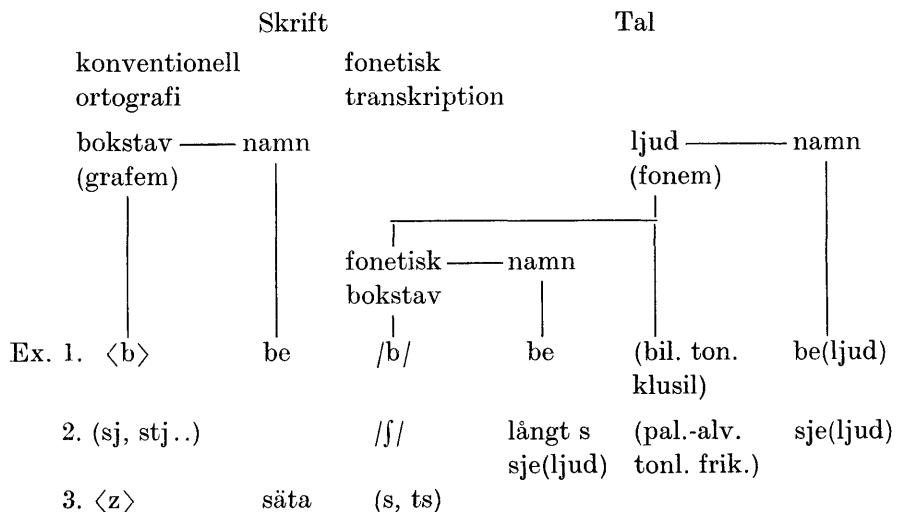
Skrift Tal

konventionell ortografi

fonetisk transkription

bokstav — namn (grafem)

ljud — namn (fonem)

fonetisk — namn bokstav

Ex. 1. $\langle b \rangle$ be /b/ be (bil. ton. klusil) be(ljud)

2. (sj, stj..) /ʃ/ långt s sje(ljud) (pal.-alv. tonl. frik.) sje(ljud)

3. $\langle z \rangle$ säta (s, ts)